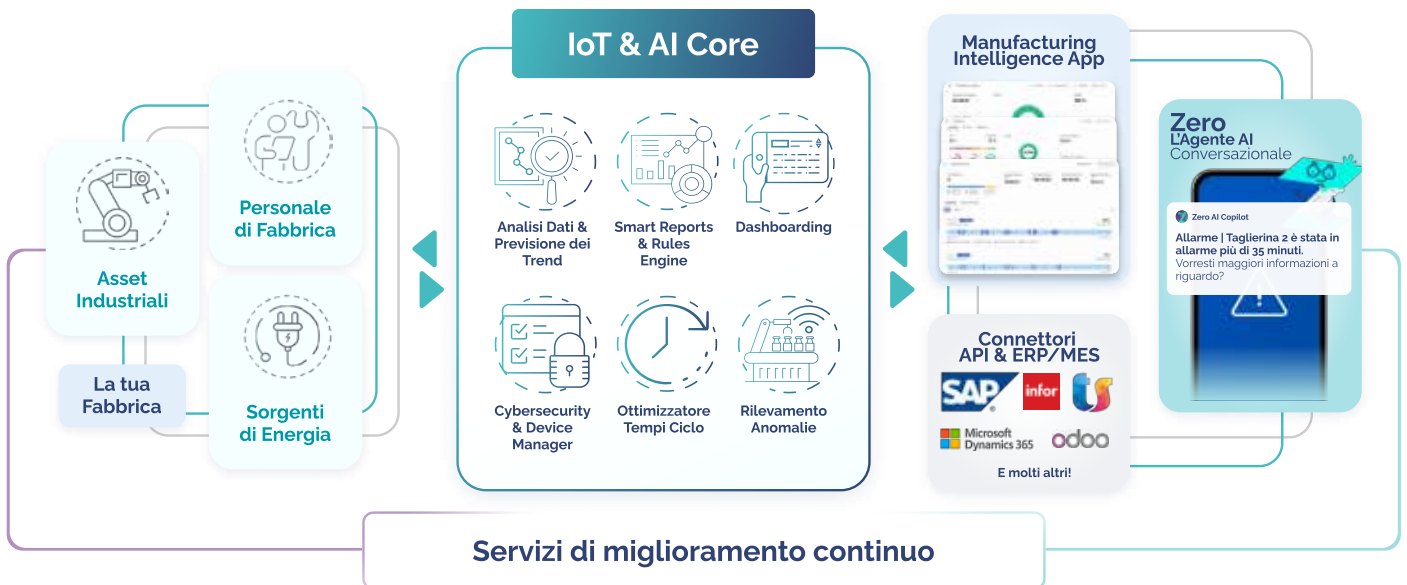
Personale di Fabbrica

Asset Industriali

La tua Fabbrica

Sorgenti di Energia

IoT & AI Core

Analisi Dati & Previsione dei Trend

Smart Reports & Rules Engine

Dashboarding

Cybersecurity & Device Manager

Ottimizzatore Tempi Ciclo

Rilevamento Anomalie

Manufacturing Intelligence App

Connettori API & ERP/MES

SAP

infor

Microsoft Dynamics 365

odoo

E molti altri!

Zero
L'Agente AI Conversazionale

Zero AI Copilot

Allarme | Taglierina 2 è stata in allarme più di 35 minuti.
Vorresti maggiori informazioni a riguardo?

Servizi di miglioramento continuo